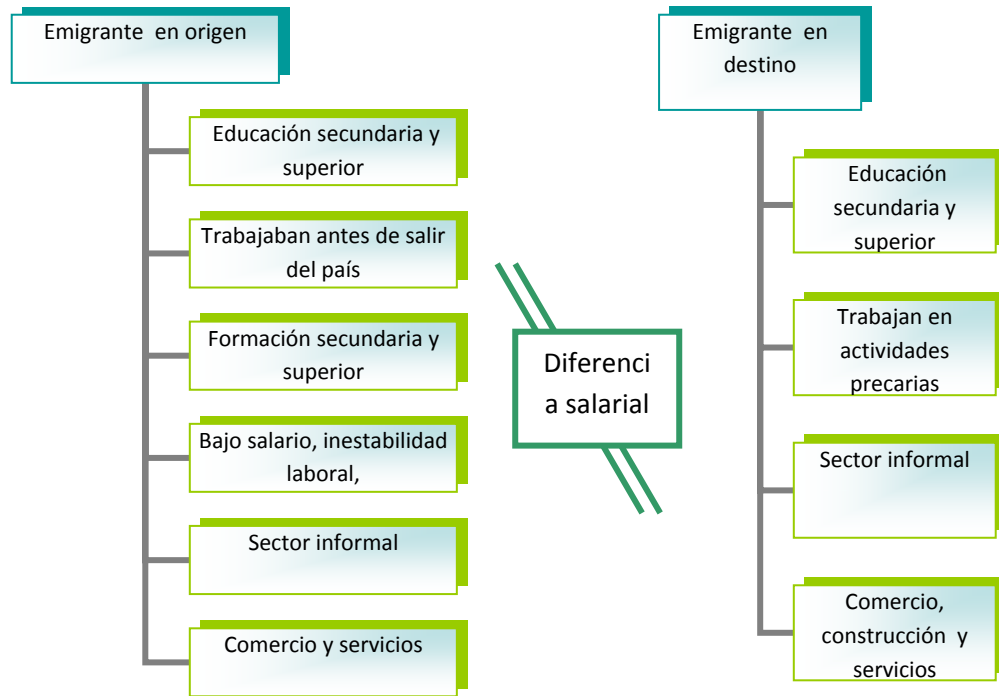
Emigrante en origen

Educación secundaria y superior

Trabajaban antes de salir del país

Formación secundaria y superior

Bajo salario, inestabilidad laboral,

Sector informal

Comercio y servicios

Diferenci a salarial

Emigrante en destino

Educación secundaria y superior

Trabajan en actividades precarias

Sector informal

Comercio, construcción y servicios